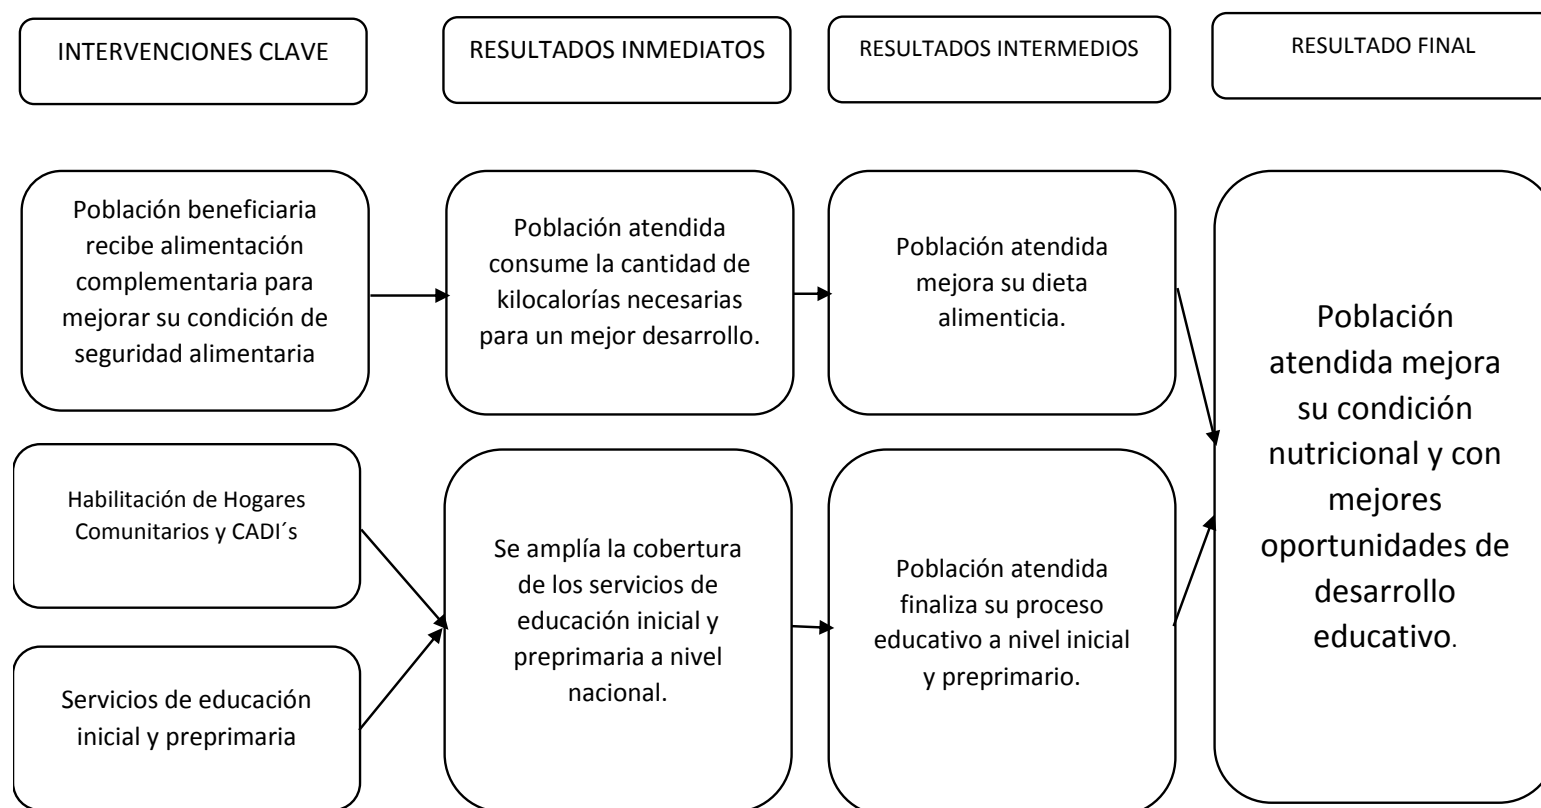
INTERVENCIONES CLAVE

RESULTADOS INMEDIATOS

RESULTADOS INTERMEDIOS

RESULTADO FINAL

Población beneficiaria recibe alimentación complementaria para mejorar su condición de seguridad alimentaria

Población atendida consume la cantidad de kilocalorías necesarias para un mejor desarrollo.

Población atendida mejora su dieta alimenticia.

Población atendida mejora su condición nutricional y con mejores oportunidades de desarrollo educativo.

Habilitación de Hogares Comunitarios y CADI´s

Servicios de educación inicial y preprimaria

Se amplía la cobertura de los servicios de educación inicial y preprimaria a nivel nacional.

Población atendida finaliza su proceso educativo a nivel inicial y preprimario.